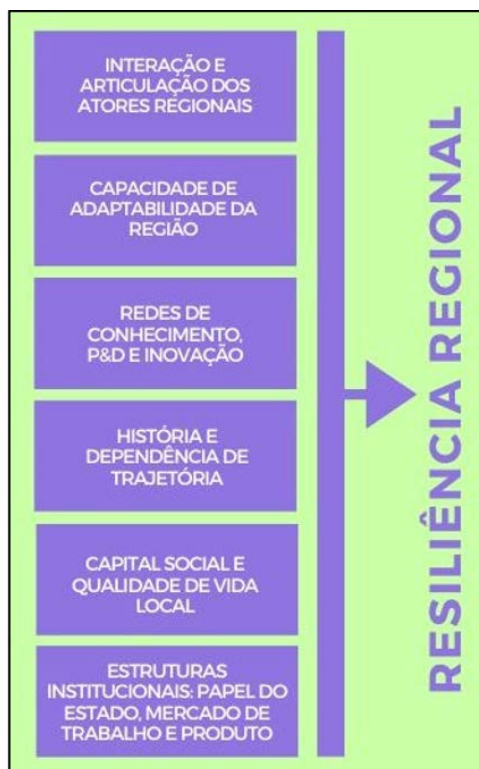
INTERAÇÃO E ARTICULAÇÃO DOS ATORES REGIONAIS

CAPACIDADE DE ADAPTABILIDADE DA REGIÃO

REDES DE CONHECIMENTO, P&D E INOVAÇÃO

HISTÓRIA E DEPENDÊNCIA DE TRAJETÓRIA

CAPITAL SOCIAL E QUALIDADE DE VIDA LOCAL

ESTRUTURAS INSTITUCIONAIS: PAPEL DO ESTADO, MERCADO DE TRABALHO E PRODUTO

RESILIÊNCIA REGIONAL